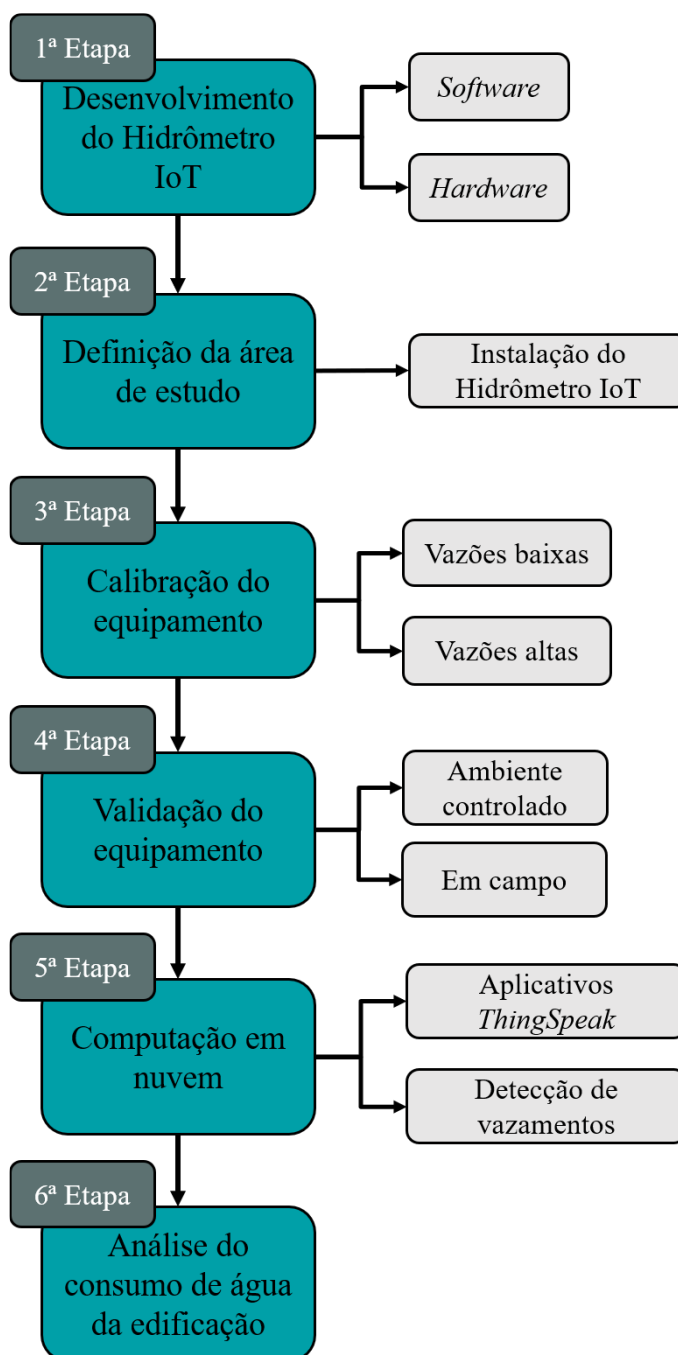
1ª Etapa
Desenvolvimento do Hidrômetro IoT

*Software*

*Hardware*

2ª Etapa
Definição da área de estudo

Instalação do Hidrômetro IoT

3ª Etapa
Calibração do equipamento

Vazões baixas

Vazões altas

4ª Etapa
Validação do equipamento

Ambiente controlado

Em campo

5ª Etapa
Computação em nuvem

Aplicativos *ThingSpeak*

Detecção de vazamentos

6ª Etapa
Análise do consumo de água da edificação